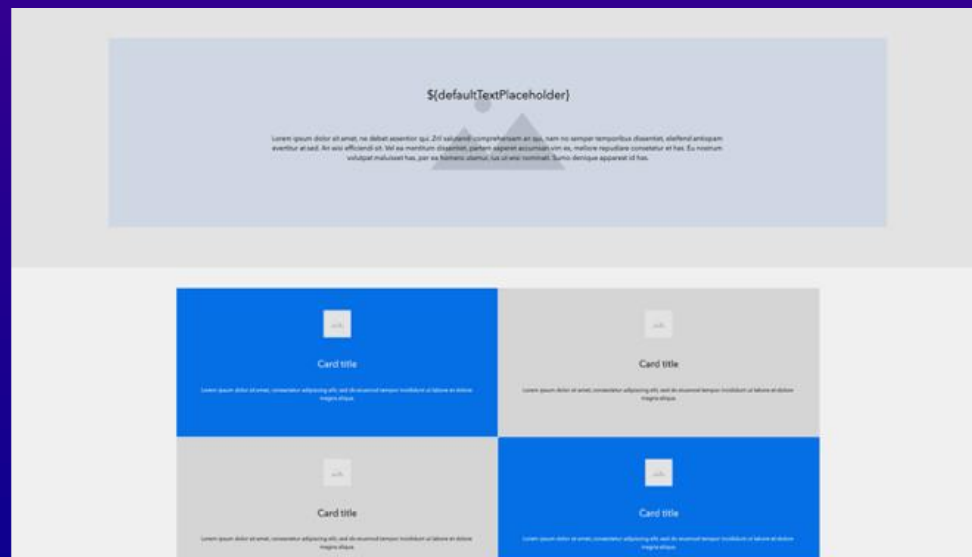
${defaultTextPlaceholder}

Lorem ipsum dolor sit amet, ne debet assentior qui. Zril salutandi comprehensam an qui, nam no semper temporibus dissentiet, eleifend antiopam evertitur at sed. An wisi efficiendi sit. Vel ea montium dissentiet, partem aeperet accumsan vim ex, meliore repudiare consetetur et has. Eu nostrum volutpat maluisset has, per ea homero utamur, ius ut wisi nominati. Sumo denique appareat id has.

Card title

Lorem ipsum dolor sit amet, consectetur adipiscing elit, sed do eiusmod tempor incididunt ut labore et dolore magna aliqua.

Card title

Lorem ipsum dolor sit amet, consectetur adipiscing elit, sed do eiusmod tempor incididunt ut labore et dolore magna aliqua.

Card title

Lorem ipsum dolor sit amet, consectetur adipiscing elit, sed do eiusmod tempor incididunt ut labore et dolore magna aliqua.

Card title

Lorem ipsum dolor sit amet, consectetur adipiscing elit, sed do eiusmod tempor incididunt ut labore et dolore magna aliqua.